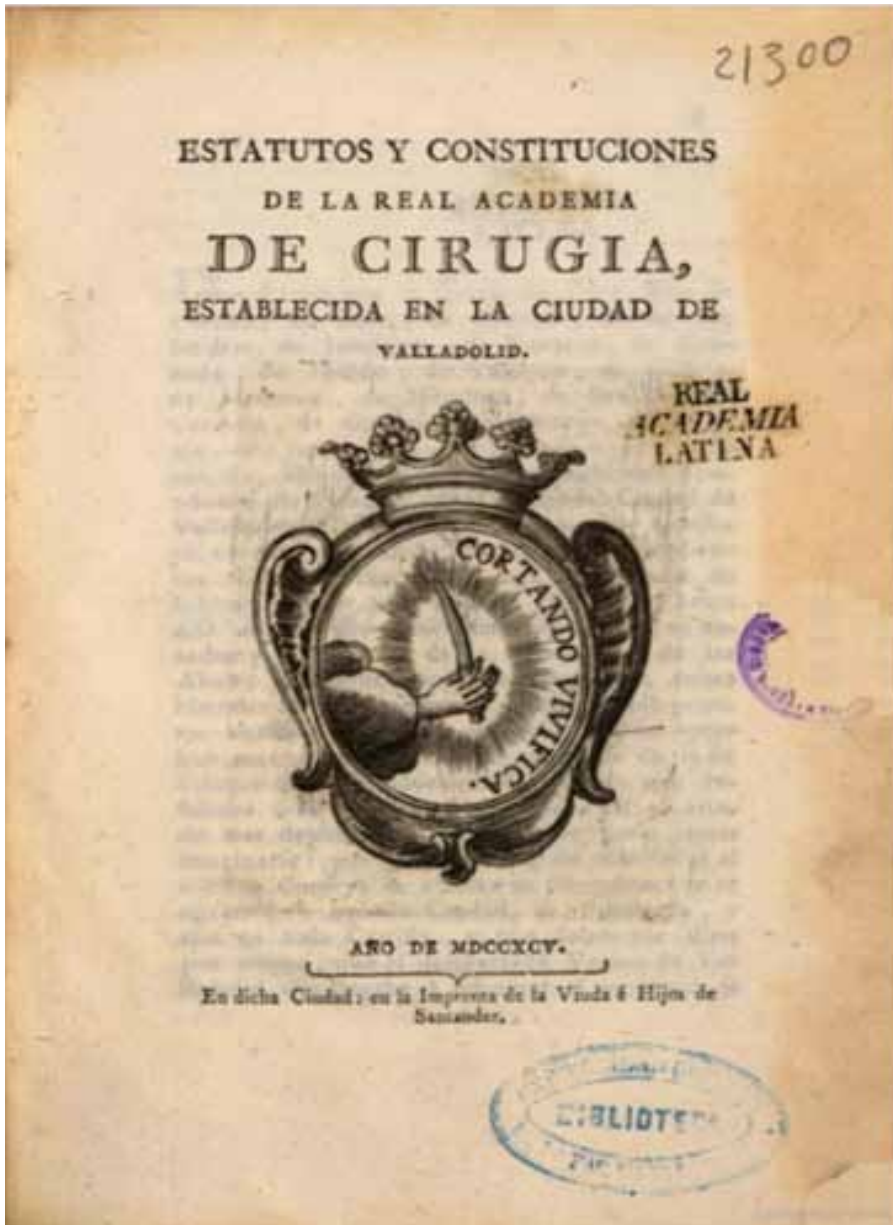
21300

ESTATUTOS Y CONSTITUCIONES
DE LA REAL ACADEMIA
DE CIRUGIA,
ESTABLECIDA EN LA CIUDAD DE
VALLADOLID.

REAL
ACADEMIA
LATINA

CORTANDO VIVIFICA.

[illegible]

AÑO DE MDCCXCV.

En dicha Ciudad: en la Imprenta de la Viuda é Hijos de Santander.

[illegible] BIBLIOTE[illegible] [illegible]